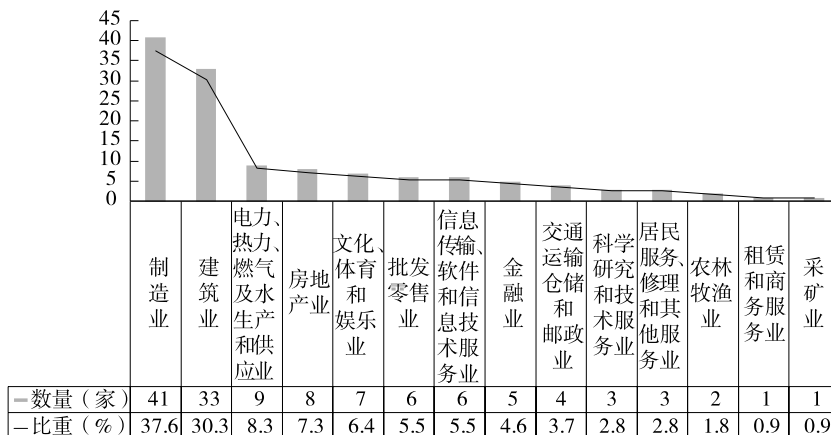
45
40
35
30
25
20
15
10
5
0

|  | 制造业 | 建筑业 | 电力、热力、燃气及水生产和供应业 | 房地产业 | 文化、体育和娱乐业 | 批发零售业 | 信息传输、软件和信息技术服务业 | 金融业 | 交通运输仓储和邮政业 | 科学研究和技术服务业 | 居民服务、修理和其他服务业 | 农林牧渔业 | 租赁和商务服务业 | 采矿业 |
|---|---|---|---|---|---|---|---|---|---|---|---|---|---|---|
| 数量（家） | 41 | 33 | 9 | 8 | 7 | 6 | 6 | 5 | 4 | 3 | 3 | 2 | 1 | 1 |
| 比重（%） | 37.6 | 30.3 | 8.3 | 7.3 | 6.4 | 5.5 | 5.5 | 4.6 | 3.7 | 2.8 | 2.8 | 1.8 | 0.9 | 0.9 |